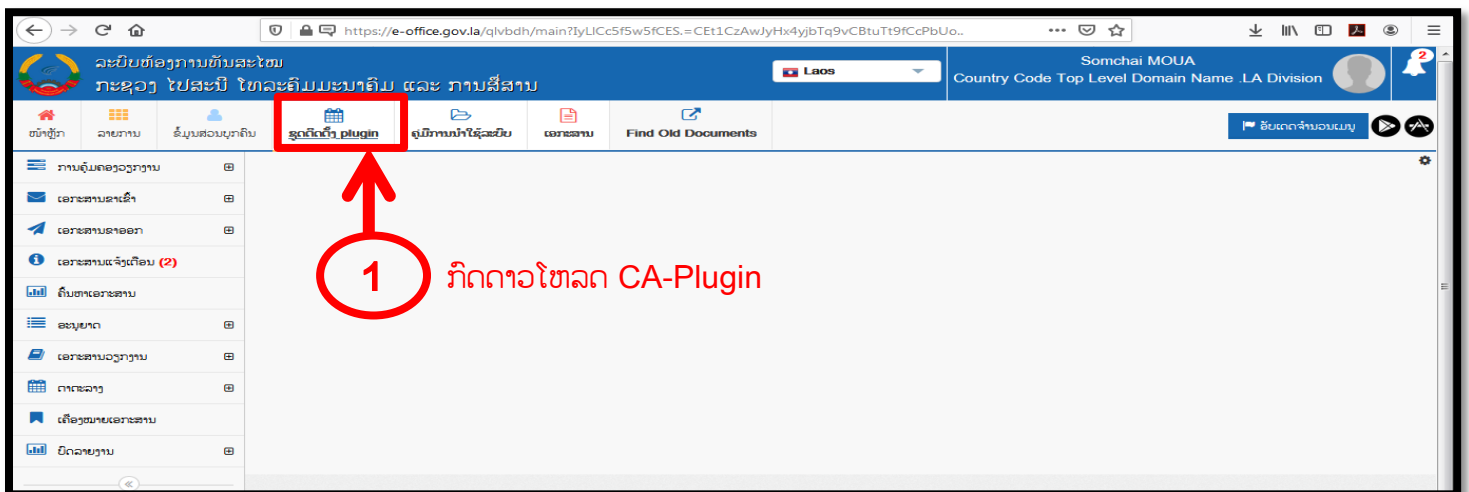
https://e-office.gov.la/qlvbdh/main?IyLlCc5f5w5fCES.=CEt1CzAwJyHx4yjbTq9vCBtuTt9fCcPbUo..

ລະບົບຫ້ອງການທັນສະໄໝ
ກະຊວງ ໄປສະນີ ໂທລະຄົມມະນາຄົມ ແລະ ການສື່ສານ

Laos

Somchai MOUA
Country Code Top Level Domain Name .LA Division

2

ໜ້າຫຼັກ
ລາຍການ
ຂໍ້ມູນສ່ວນບຸກຄົນ
ຮູດກິດຖືງ plugin
ຄູ່ມືການນຳໃຊ້ລະບົບ
ເອກະສານ
Find Old Documents

ອັບເດດຈຳນວນເມນູ

ການຄຸ້ມຄອງວຽກງານ
ເອກະສານຂາເຂົ້າ
ເອກະສານຂາອອກ
ເອກະສານແຈ້ງເຕືອນ (2)
ຄົ້ນຫາເອກະສານ
ອະນຸຍາດ
ເອກະສານວຽກງານ
ຕາຕະລາງ
ເຄື່ອງໝາຍເອກະສານ
ບົດລາຍງານ

1
ກົດດາວໂຫລດ CA-Plugin